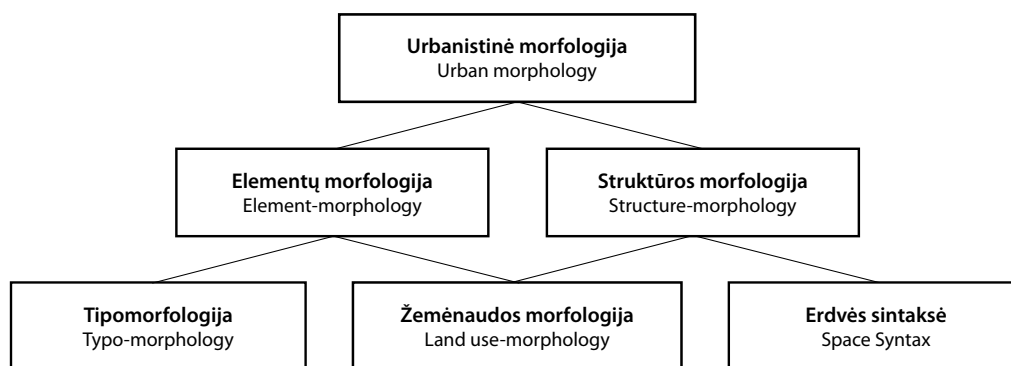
Urbanistinė morfologija
Urban morphology

Elementų morfologija
Element-morphology

Struktūros morfologija
Structure-morphology

Tipomorfologija
Typo-morphology

Žemėnaudos morfologija
Land use-morphology

Erdvės sintaksė
Space Syntax